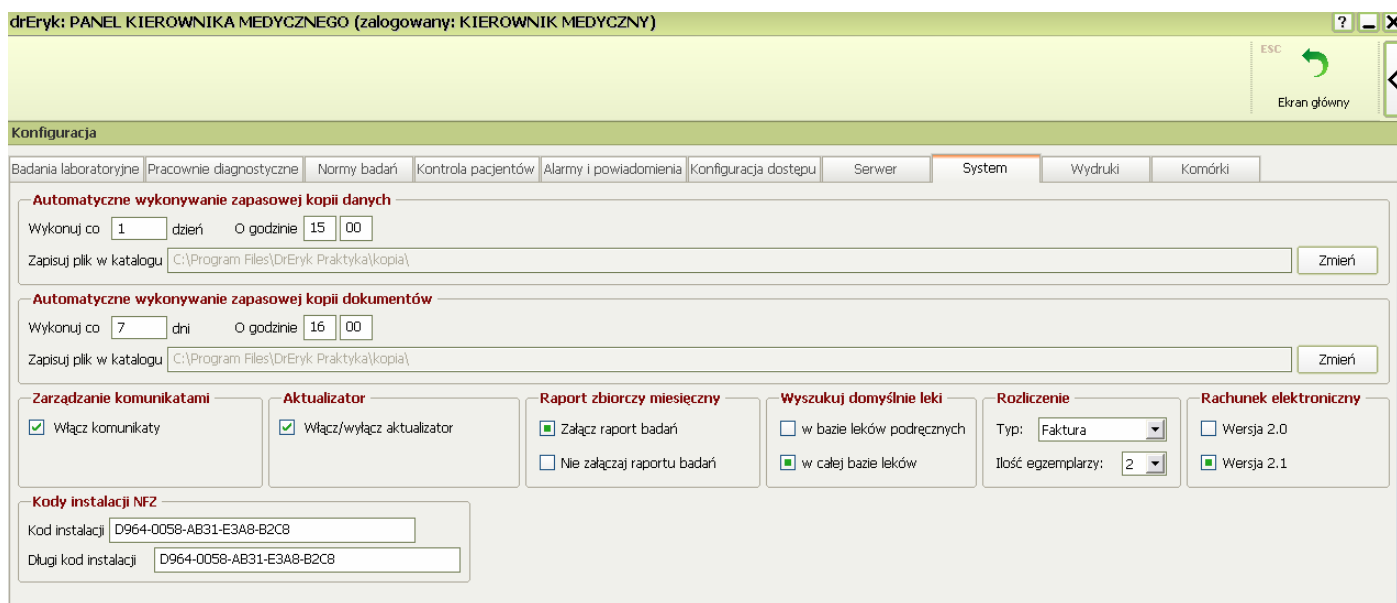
drEryk: PANEL KIEROWNIKA MEDYCZNEGO (zalogowany: KIEROWNIK MEDYCZNY)

?

ESC

Ekran główny

Konfiguracja

Badania laboratoryjne | Pracownie diagnostyczne | Normy badań | Kontrola pacjentów | Alarmy i powiadomienia | Konfiguracja dostępu | Serwer | System | Wydruki | Komórki

Automatyczne wykonywanie zapasowej kopii danych

Wykonuj co 1 dzień O godzinie 15 00

Zapisuj plik w katalogu C:\Program Files\DrEryk Praktyka\kopia\ Zmień

Automatyczne wykonywanie zapasowej kopii dokumentów

Wykonuj co 7 dni O godzinie 16 00

Zapisuj plik w katalogu C:\Program Files\DrEryk Praktyka\kopia\ Zmień

Zarządzanie komunikatami

Włącz komunikaty

Aktualizator

Włącz/wyłącz aktualizator

Raport zbiorczy miesięczny

Załącz raport badań

Nie załączaj raportu badań

Wyszukuj domyślnie leki

w bazie leków podręcznych

w całej bazie leków

Rozliczenie

Typ: Faktura

Ilość egzemplarzy: 2

Rachunek elektroniczny

Wersja 2.0

Wersja 2.1

Kody instalacji NFZ

Kod instalacji D964-0058-AB31-E3A8-B2C8

Długi kod instalacji D964-0058-AB31-E3A8-B2C8